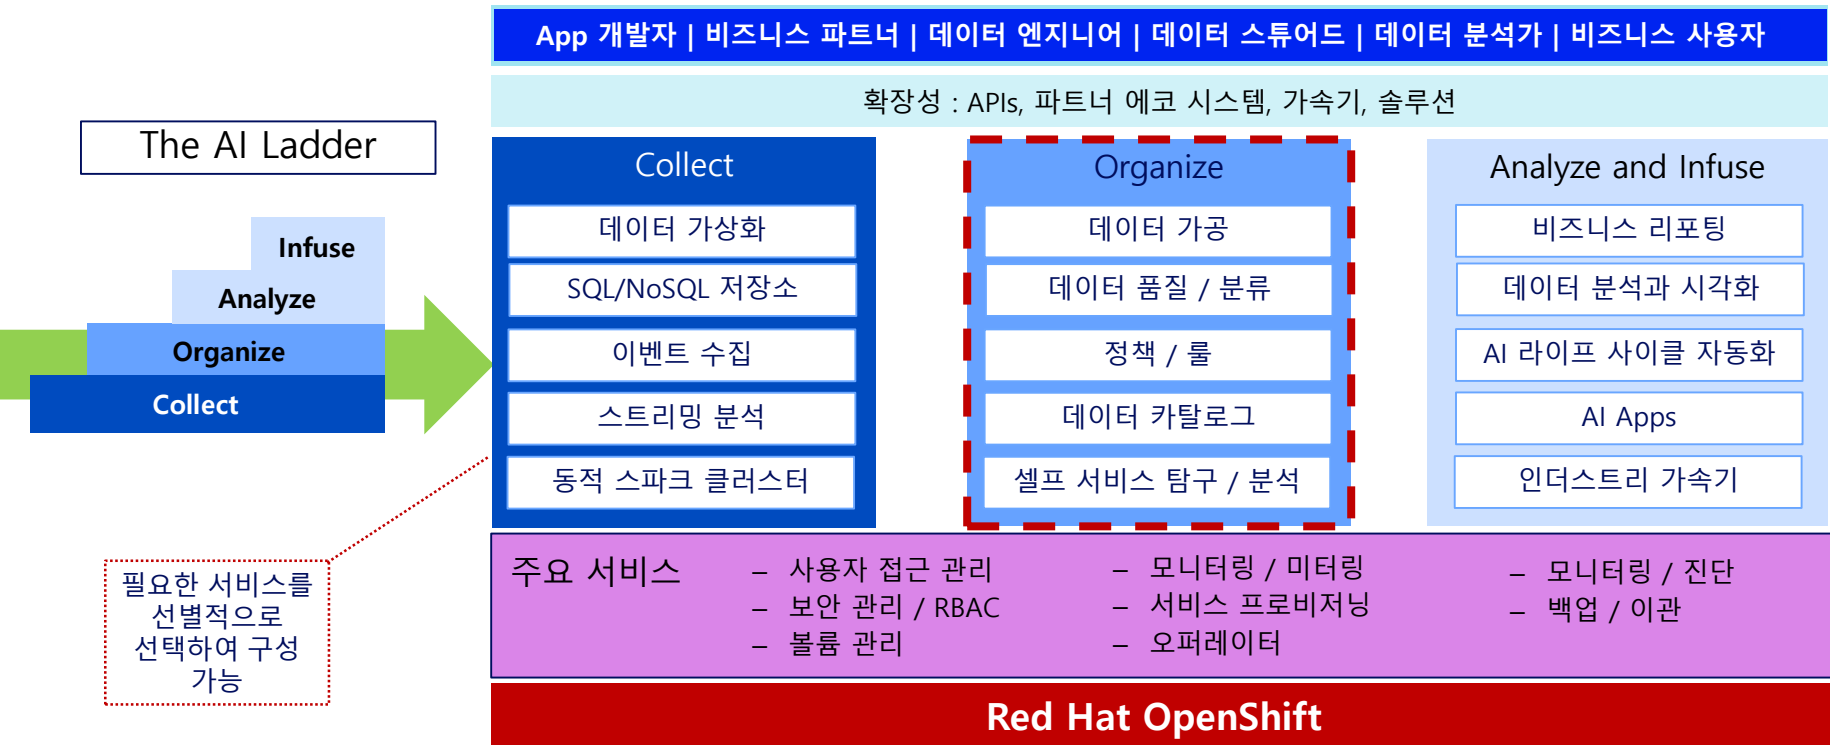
App 개발자 | 비즈니스 파트너 | 데이터 엔지니어 | 데이터 스튜어드 | 데이터 분석가 | 비즈니스 사용자

확장성 : APIs, 파트너 에코 시스템, 가속기, 솔루션

The AI Ladder

Infuse
Analyze
Organize
Collect

필요한 서비스를 선별적으로 선택하여 구성 가능

Collect
데이터 가상화
SQL/NoSQL 저장소
이벤트 수집
스트리밍 분석
동적 스파크 클러스터

Organize
데이터 가공
데이터 품질 / 분류
정책 / 룰
데이터 카탈로그
셀프 서비스 탐구 / 분석

Analyze and Infuse
비즈니스 리포팅
데이터 분석과 시각화
AI 라이프 사이클 자동화
AI Apps
인더스트리 가속기

주요 서비스
– 사용자 접근 관리
– 보안 관리 / RBAC
– 볼륨 관리
– 모니터링 / 미터링
– 서비스 프로비저닝
– 오퍼레이터
– 모니터링 / 진단
– 백업 / 이관

Red Hat OpenShift